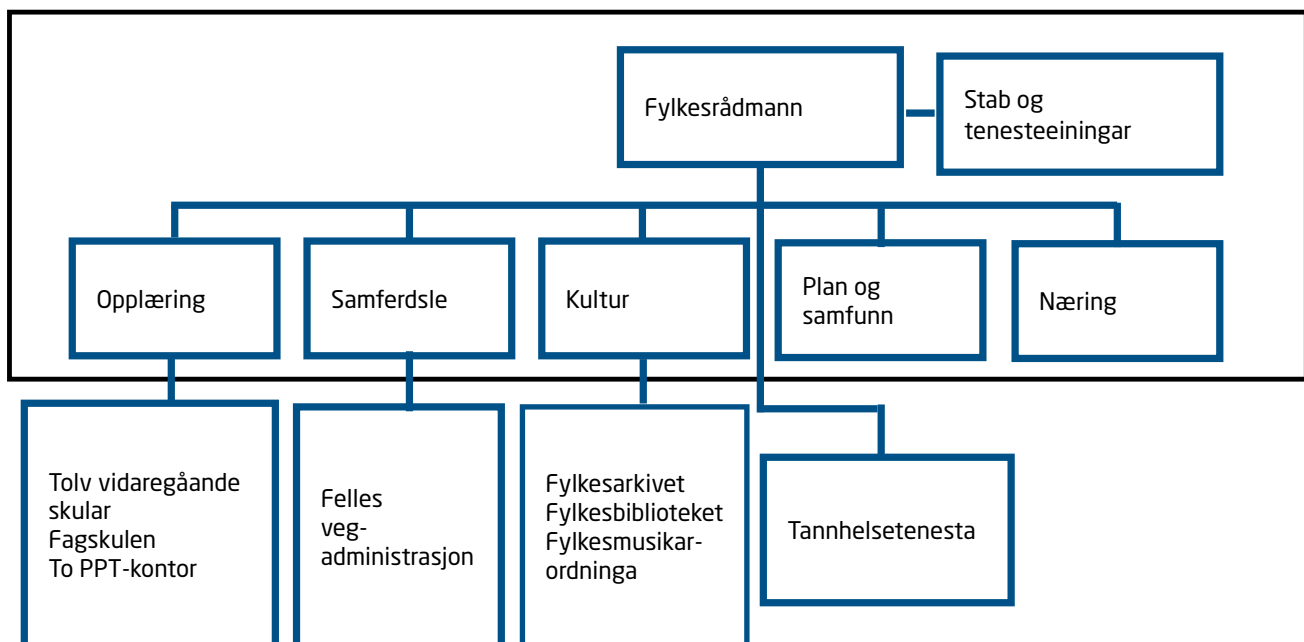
Fylkesrådmann

Stab og tenesteeiningar

Opplæring

Samferdsle

Kultur

Plan og samfunn

Næring

Tolv vidaregåande skular
Fagskulen
To PPT-kontor

Felles veg-administrasjon

Fylkesarkivet
Fylkesbiblioteket
Fylkesmusikar-ordninga

Tannhelsetenesta